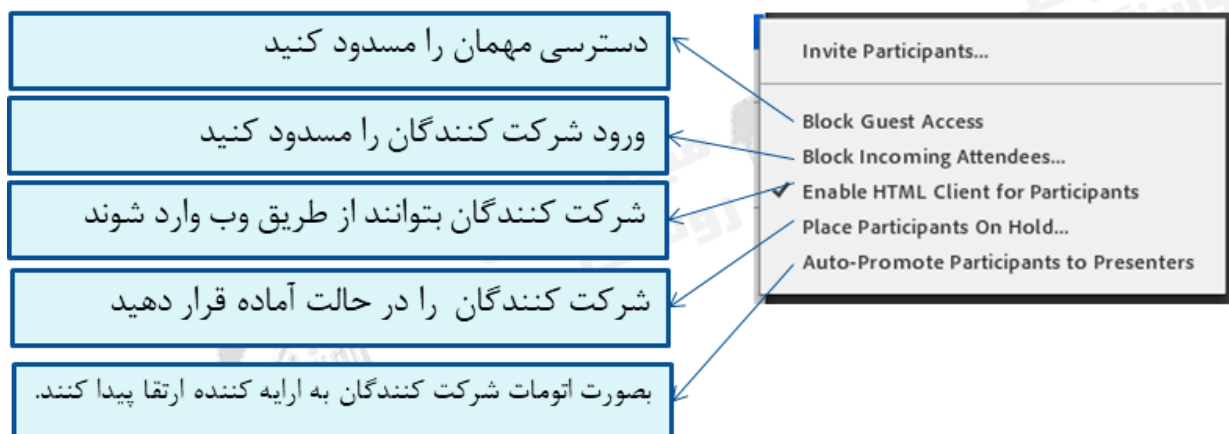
دسترسی مهمان را مسدود کنید

ورود شرکت کنندگان را مسدود کنید

شرکت کنندگان بتوانند از طریق وب وارد شوند

شرکت کنندگان را در حالت آماده قرار دهید

بصورت اتومات شرکت کنندگان به ارایه کننده ارتقا پیدا کنند.

Invite Participants...

Block Guest Access

Block Incoming Attendees...

Enable HTML Client for Participants

Place Participants On Hold...

Auto-Promote Participants to Presenters